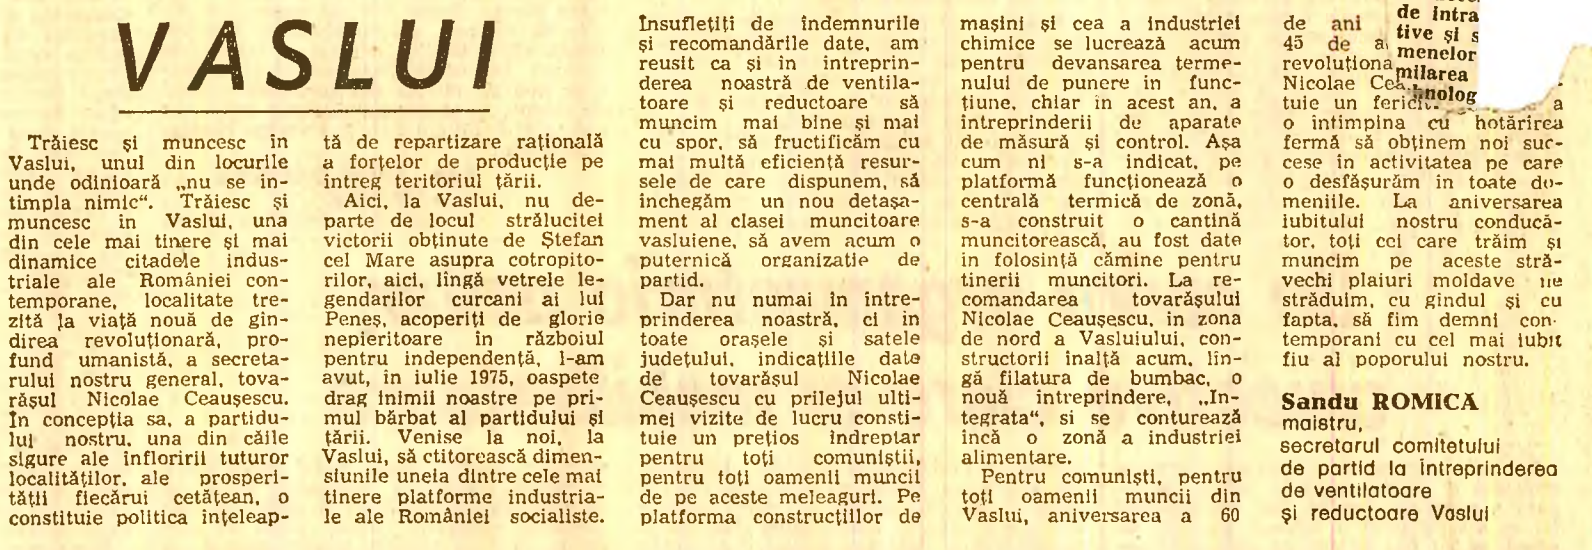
VASLUI

Trăiesc și muncesc în Vaslui, unul din locurile unde odinioară „nu se întîmpla nimic". Trăiesc și muncesc în Vaslui, una din cele mai tinere și mai dinamice citadele industriale ale României contemporane, localitate trezită la viață nouă de gîndirea revoluționară, profund umanistă, a secretarului nostru general, tovarășul Nicolae Ceaușescu. In concepția sa, a partidului nostru, una din căile sigure ale înfloririi tuturor localităților, ale prosperității fiecărui cetățean, o constituie politica înțeleaptă de repartizare rațională a forțelor de producție pe întreg teritoriul țării.

Aici, la Vaslui, nu departe de locul strălucitei victorii obținute de Ștefan cel Mare asupra cotropitorilor, aici, lingă vetrele legendarilor curcani ai lui Peneș, acoperiți de glorie nepieritoare în războiul pentru independență, l-am avut, în iulie 1975, oaspete drag inimii noastre pe primul bărbat al partidului și țării. Venise la noi, la Vaslui, să ctitorească dimensiunile uneia dintre cele mai tinere platforme industriale ale României socialiste. Insuflețiți de îndemnurile și recomandările date, am reușit ca și în întreprinderea noastră de ventilatoare și reductoare să muncim mai bine și mai cu spor, să fructificăm cu mai multă eficiență resursele de care dispunem, să închegăm un nou detașament al clasei muncitoare vasluiene, să avem acum o puternică organizație de partid.

Dar nu numai în întreprinderea noastră, ci în toate orașele și satele județului, indicațiile date de tovarășul Nicolae Ceaușescu cu prilejul ultimei vizite de lucru constituie un prețios îndreptar pentru toți comuniștii, pentru toți oamenii muncii de pe aceste meleaguri. Pe platforma constructiilor de mașini și cea a industriei chimice se lucrează acum pentru devansarea termenului de punere în funcțiune, chiar în acest an, a întreprinderii de aparate de măsură și control. Așa cum ni s-a indicat, pe platformă funcționează o centrală termică de zonă, s-a construit o cantină muncitorească, au fost date în folosință cămine pentru tinerii muncitori. La recomandarea tovarășului Nicolae Ceaușescu, în zona de nord a Vasluiului, constructorii înalță acum, lingă filatura de bumbac, o nouă întreprindere, „Integrata", și se conturează încă o zonă a industriei alimentare.

Pentru comuniști, pentru toți oamenii muncii din Vaslui, aniversarea a 60 de ani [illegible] 45 de a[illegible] revoluționa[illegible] Nicolae Cea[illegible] tuie un feric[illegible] a o intimpina cu hotărîrea fermă să obținem noi succese în activitatea pe care o desfășurăm în toate domeniile. La aniversarea iubitului nostru conducător, toți cei care trăim și muncim pe aceste străvechi plaiuri moldave ne străduim, cu gîndul și cu fapta, să fim demni contemporani cu cel mai iubit fiu al poporului nostru.

Sandu ROMICA
maistru,
secretarul comitetului de partid la întreprinderea de ventilatoare și reductoare Vaslui

de intra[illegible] tive și s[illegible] menelor milarea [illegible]hnolog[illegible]